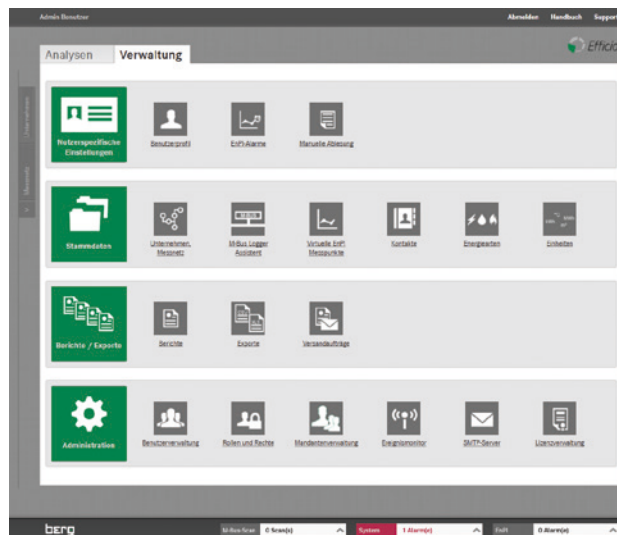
Admin Benutzer

Abmelden Handbuch Support

Efficio

Analysen Verwaltung

Unternehmen

Messnetz

Nutzerspezifische Einstellungen

Benutzerprofil

EnPI-Alarme

Manuelle Ablesung

Stammdaten

Unternehmen, Messnetz

M-Bus Logger Assistent

Virtuelle EnPI Messpunkte

Kontakte

Energiearten

Einheiten

Berichte / Exporte

Berichte

Exporte

Versandaufträge

Administration

Benutzerverwaltung

Rollen und Rechte

Mandantenverwaltung

Ereignismonitor

SMTP-Server

Lizenzverwaltung

berg

M-Bus-Scan 0 Scan(s)

System 1 Alarm(e)

EnPI 0 Alarm(e)